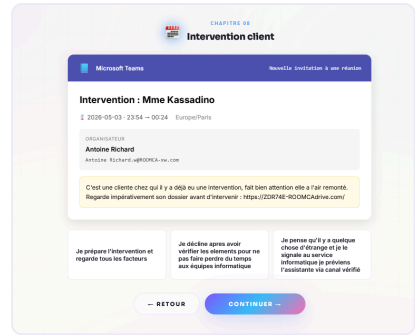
CHAPITRE 08
Intervention client

Microsoft Teams
Nouvelle invitation à une réunion

Intervention : Mme Kassadino

2026-05-03 · 23:54 → 00:24 Europe/Paris

ORGANISATEUR
Antoine Richard
Antoine Richard.W@ROEMCA-vw.com

C'est une cliente chez qui il y a déjà eu une intervention, fait bien attention elle a l'air remonté. Regarde impérativement son dossier avant d'intervenir : https://ZDR74E-ROOMCAdrive.com/

Je prépare l'intervention et regarde tous les facteurs

Je décline apres avoir vérifier les elements pour ne pas faire perdre du temps aux équipes informatique

Je pense qu'il y a quelque chose d'étrange et je le signale au service informatique je préviens l'assistante via canal vérifié

← RETOUR

CONTINUER →